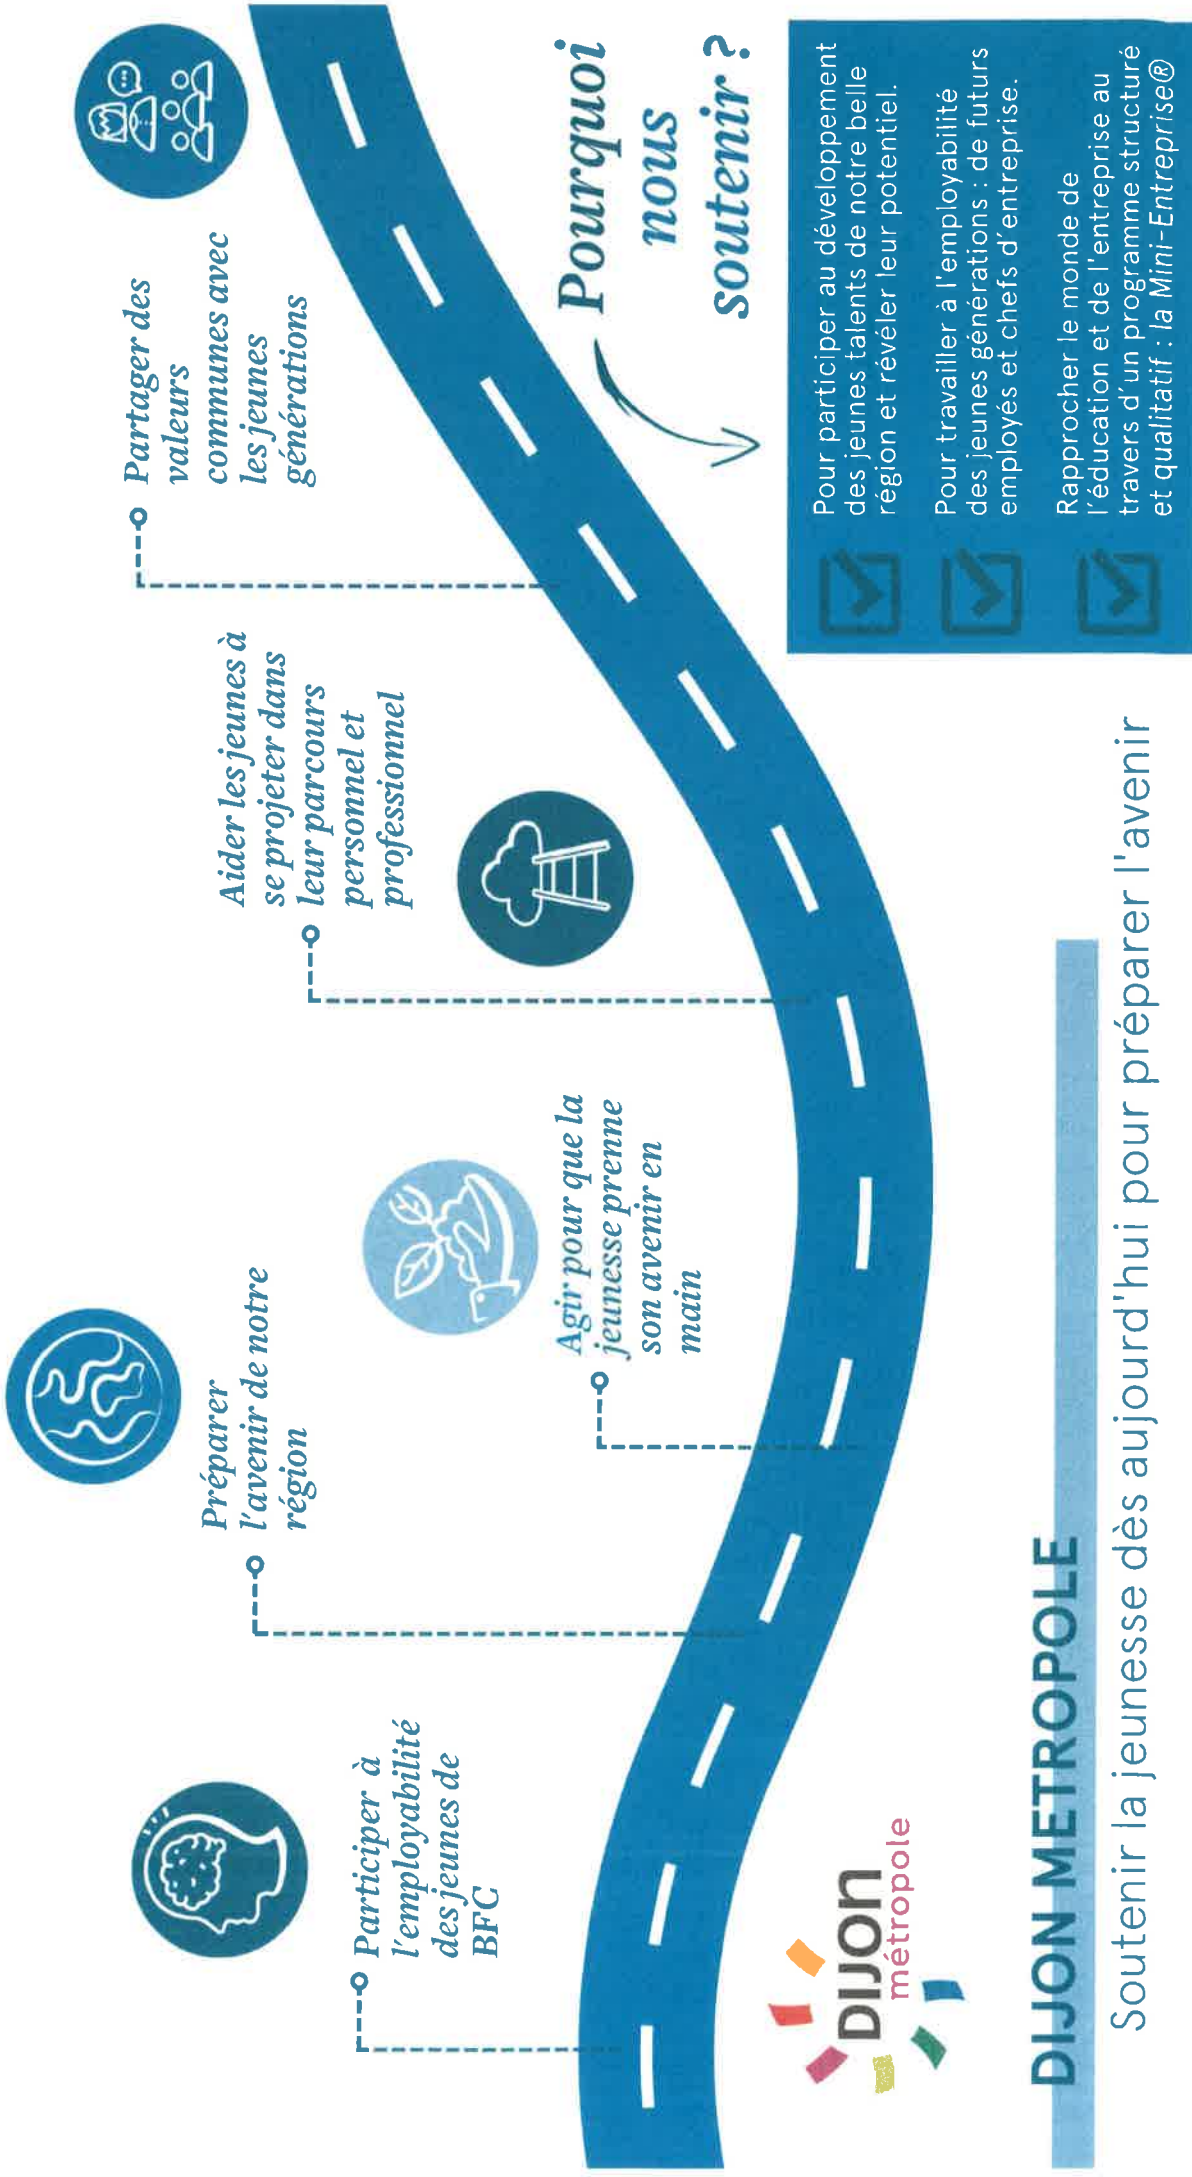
DIJON métropole

DIJON METROPOLE

Soutenir la jeunesse dès aujourd'hui pour préparer l'avenir

Participer à l'employabilité des jeunes de BFC

Préparer l'avenir de notre région

Agir pour que la jeunesse prenne son avenir en main

Aider les jeunes à se projeter dans leur parcours personnel et professionnel

Partager des valeurs communes avec les jeunes générations

Pourquoi nous soutenir ?

Pour participer au développement des jeunes talents de notre belle région et révéler leur potentiel.

Pour travailler à l'employabilité des jeunes générations : de futurs employés et chefs d'entreprise.

Rapprocher le monde de l'éducation et de l'entreprise au travers d'un programme structuré et qualitatif : *la Mini-Entreprise®*